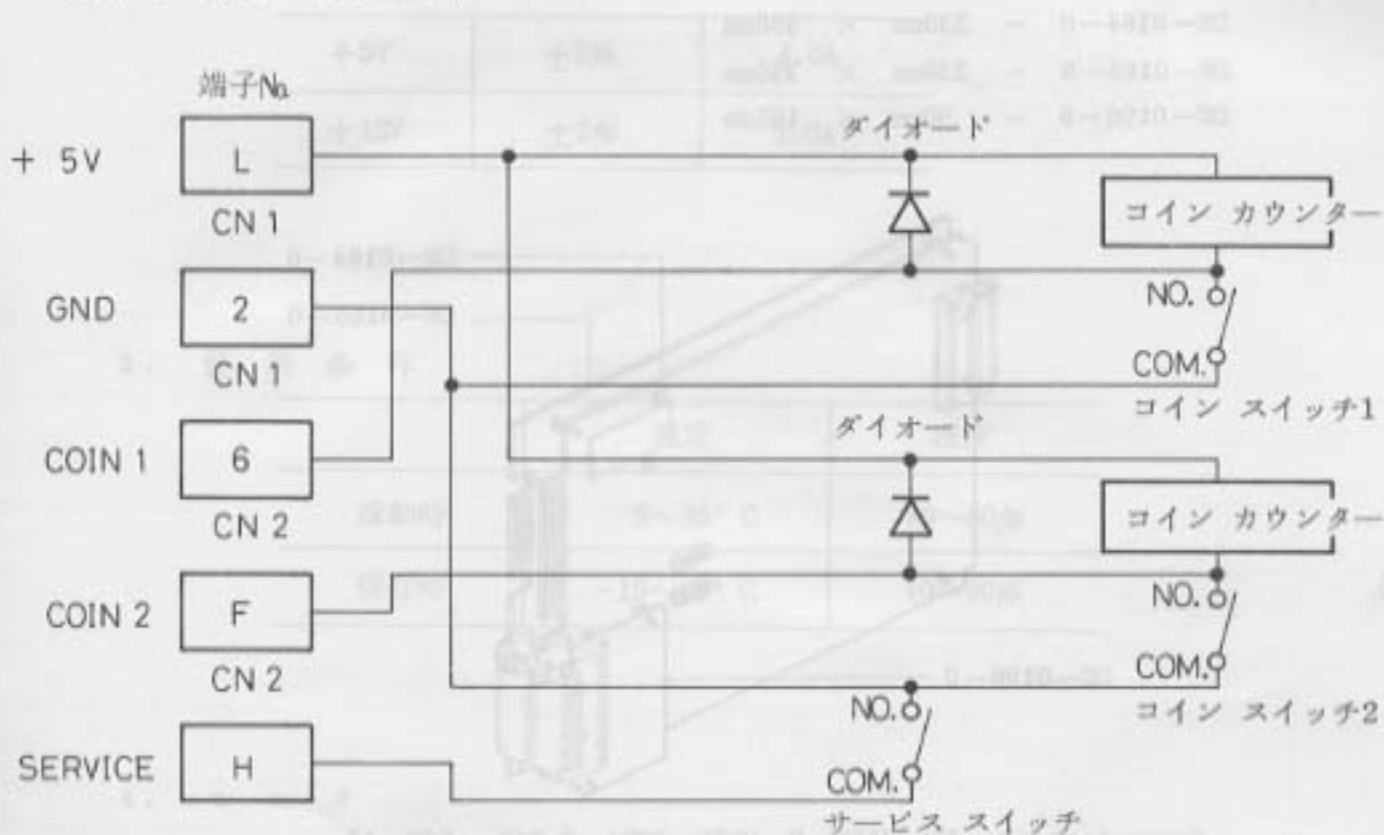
端子No.

+ 5V
L
CN 1

GND
2
CN 1

COIN 1
6
CN 2

COIN 2
F
CN 2

SERVICE
H

ダイオード

コイン カウンター

NO.
COM.
コイン スイッチ1

ダイオード

コイン カウンター

NO.
COM.
コイン スイッチ2

NO.
COM.
サービス スイッチ